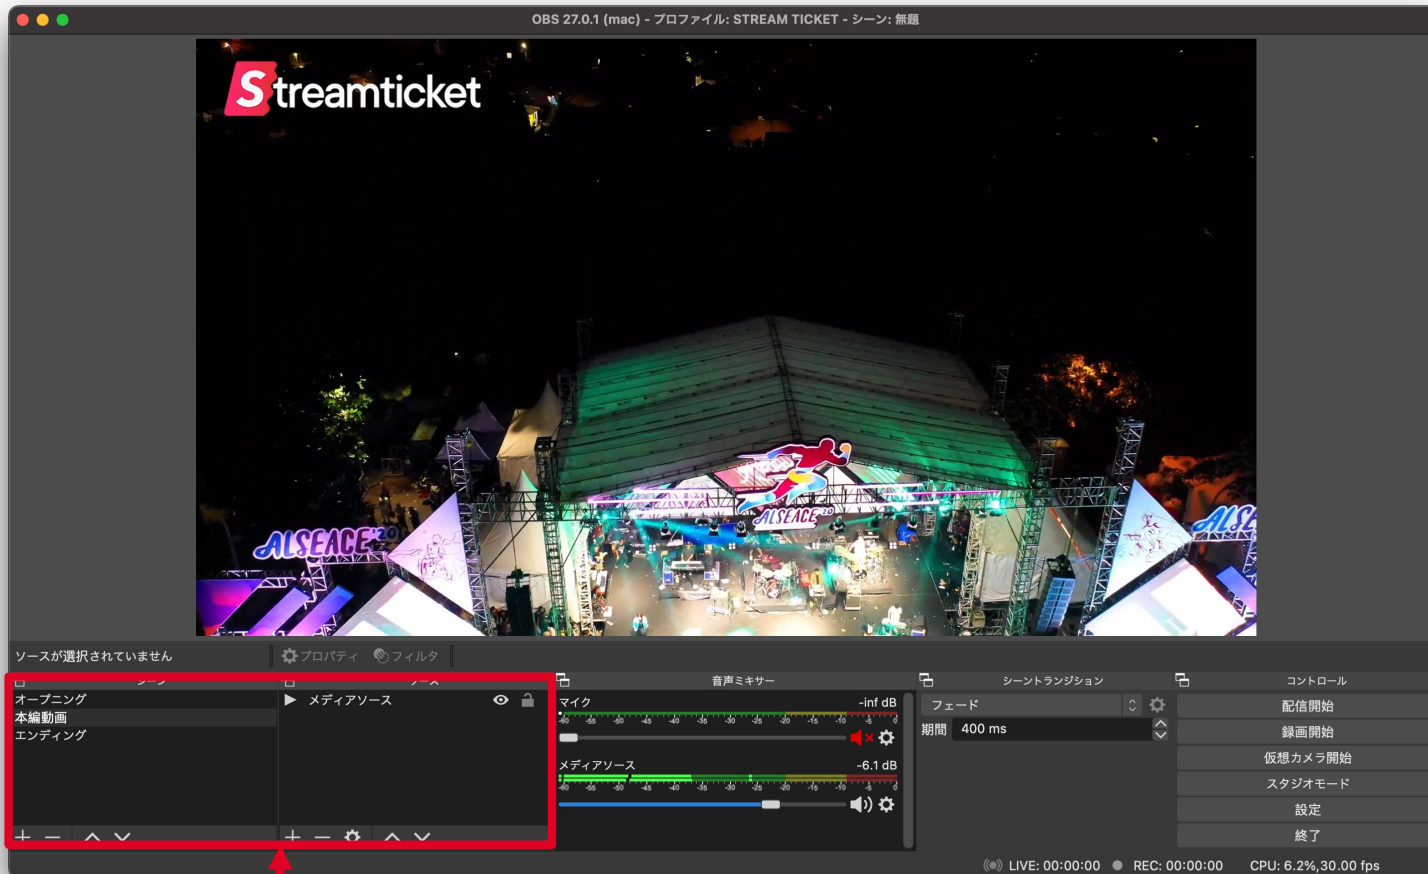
OBS 27.0.1 (mac) - プロファイル: STREAM TICKET - シーン: 無題

Streamticket

ALSEACE'20

ALSEACE'20

ALSEACE'20

ALSE

ソースが選択されていません

プロパティ

フィルタ

シーン

ソース

音声ミキサー

シーントランジション

コントロール

オープニング

本編動画

エンディング

メディアソース

マイク

-inf dB

メディアソース

-6.1 dB

フェード

期間

400 ms

配信開始

録画開始

仮想カメラ開始

スタジオモード

設定

終了

LIVE: 00:00:00

REC: 00:00:00

CPU: 6.2%,30.00 fps